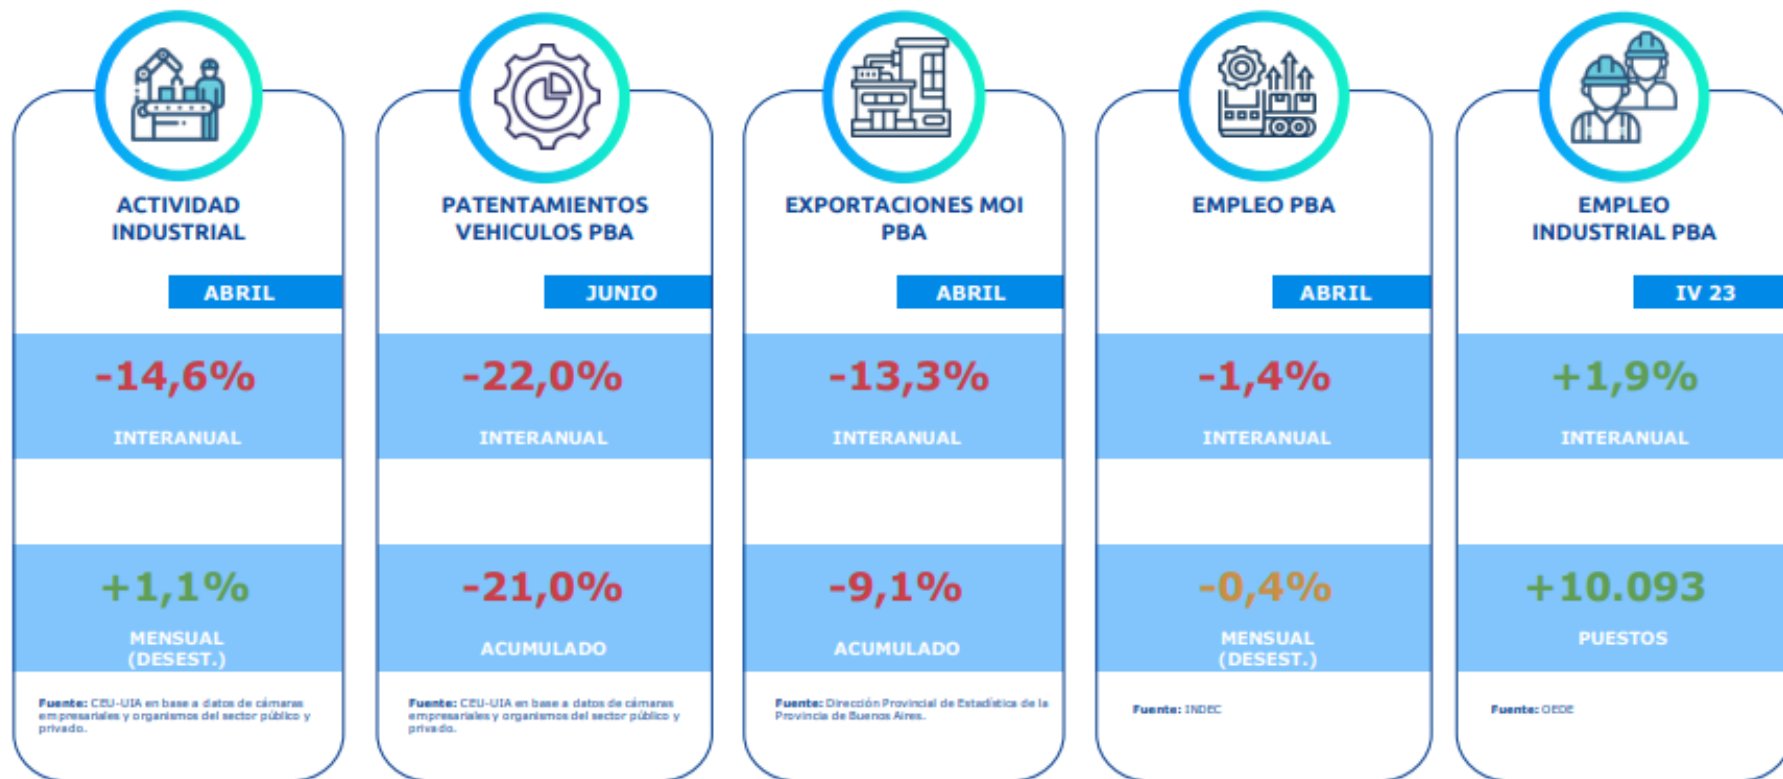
ACTIVIDAD INDUSTRIAL

ABRIL

-14,6%

INTERANUAL

+1,1%

MENSUAL (DESEST.)

Fuente: CEU-UIA en base a datos de cámaras empresariales y organismos del sector público y privado.

PATENTAMIENTOS VEHICULOS PBA

JUNIO

-22,0%

INTERANUAL

-21,0%

ACUMULADO

Fuente: CEU-UIA en base a datos de cámaras empresariales y organismos del sector público y privado.

EXPORTACIONES MOI PBA

ABRIL

-13,3%

INTERANUAL

-9,1%

ACUMULADO

Fuente: Dirección Provincial de Estadística de la Provincia de Buenos Aires.

EMPLEO PBA

ABRIL

-1,4%

INTERANUAL

-0,4%

MENSUAL (DESEST.)

Fuente: INDEC

EMPLEO INDUSTRIAL PBA

IV 23

+1,9%

INTERANUAL

+10.093

PUESTOS

Fuente: OEDE